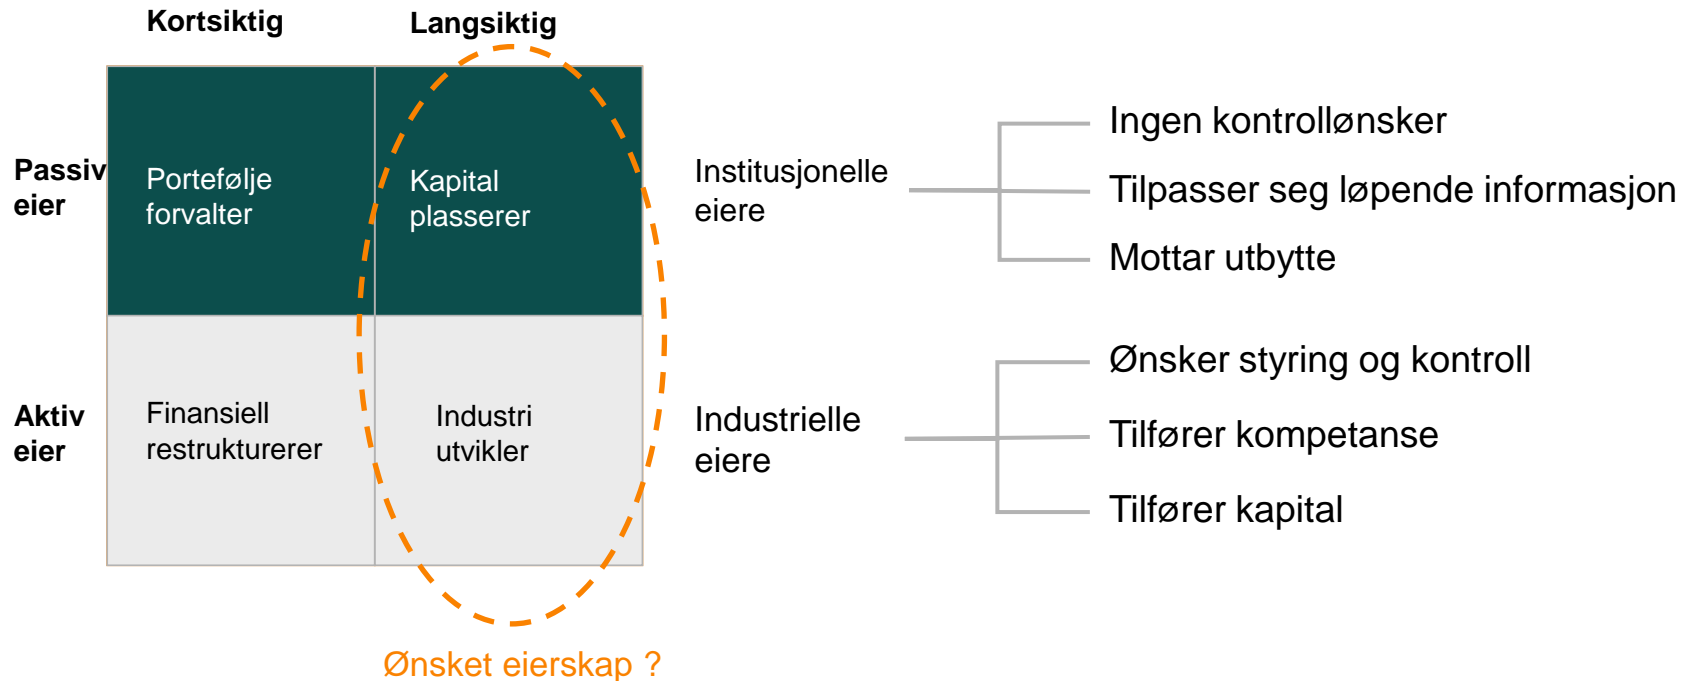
|  | Kortsiktig | Langsiktig |
|---|---|---|
| Passiv eier | Portefølje forvalter | Kapital plasserer |
| Aktiv eier | Finansiell restrukturerer | Industri utvikler |

Ønsket eierskap ?

Institusjonelle eiere

Ingen kontrollønsker

Tilpasser seg løpende informasjon

Mottar utbytte

Industrielle eiere

Ønsker styring og kontroll

Tilfører kompetanse

Tilfører kapital